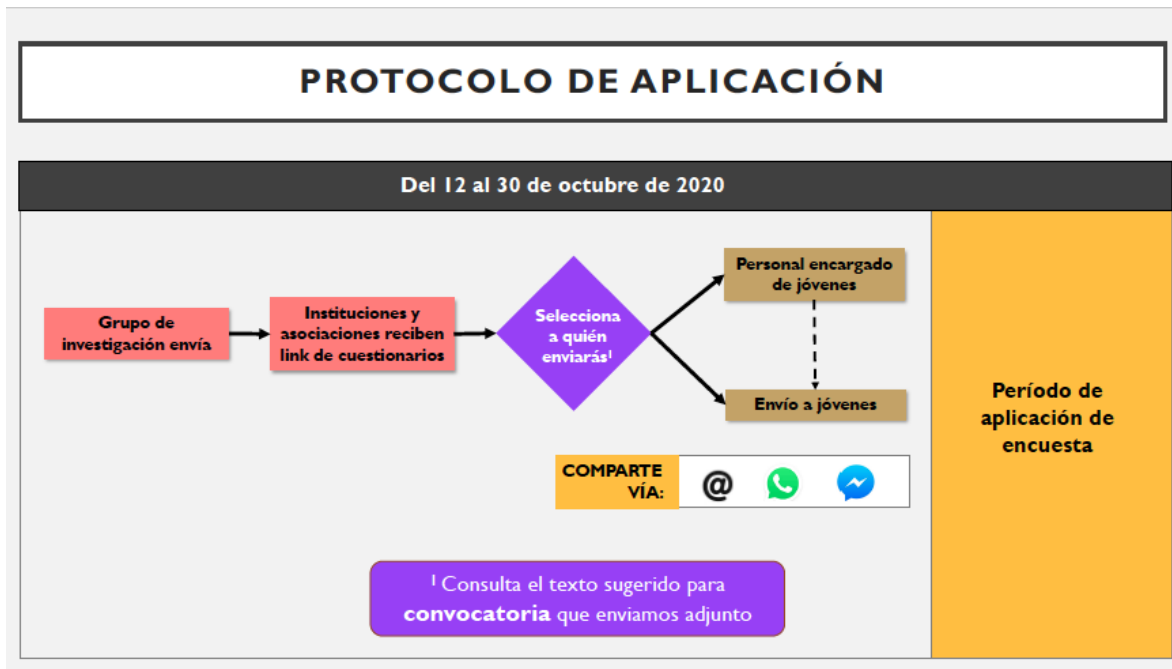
PROTOCOLO DE APLICACIÓN

Del 12 al 30 de octubre de 2020

Grupo de investigación envía

Instituciones y asociaciones reciben link de cuestionarios

Selecciona a quién enviarás$^1$

Personal encargado de jóvenes

Envío a jóvenes

COMPARTE VÍA:

@

Período de aplicación de encuesta

$^1$ Consulta el texto sugerido para **convocatoria** que enviamos adjunto